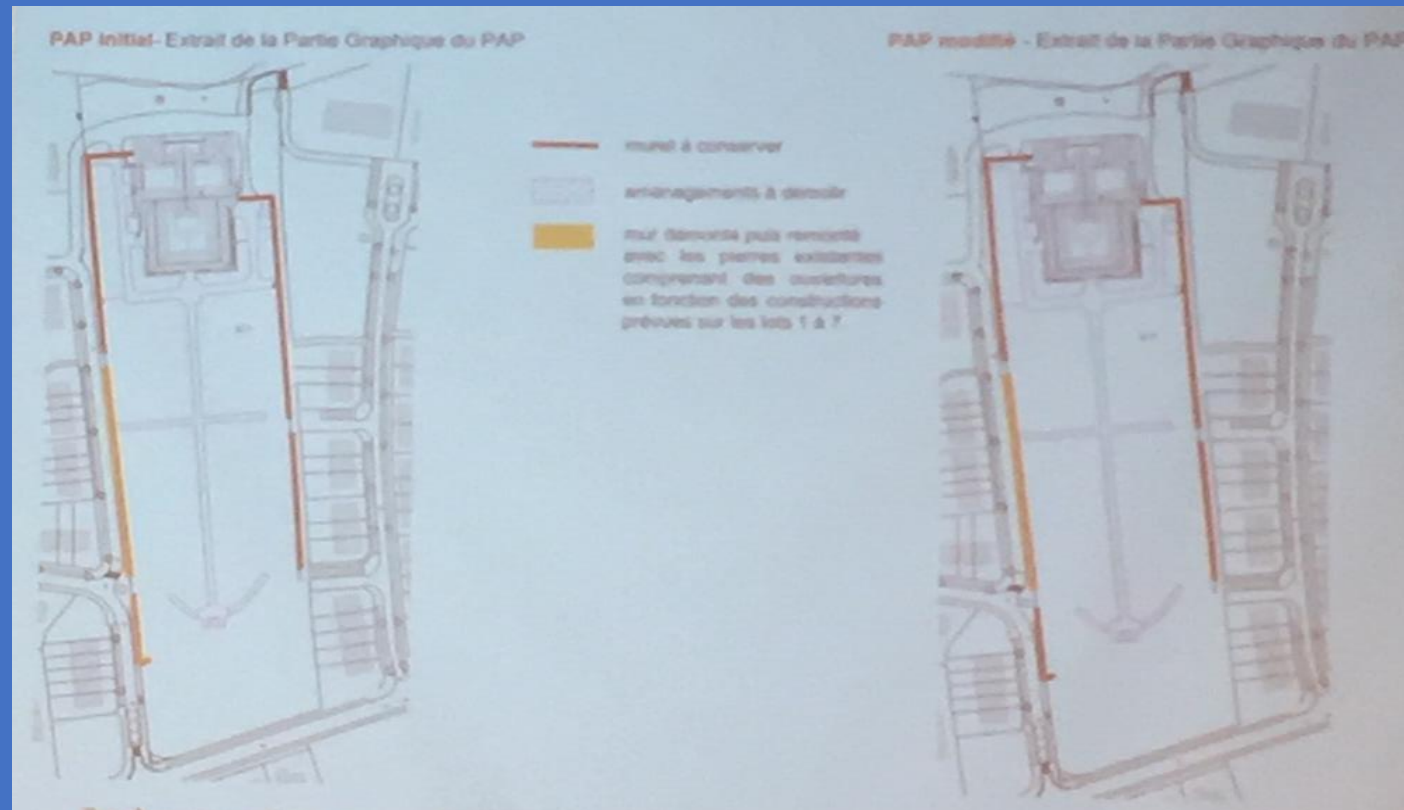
PAP initial- Extrait de la Partie Graphique du PAP

PAP modifié - Extrait de la Partie Graphique du PAP

muret à conserver

aménagements à démolir

mur démonté puis remonté avec les pierres existantes comprenant des ouvertures en fonction des constructions prévues sur les lots 1 à 7